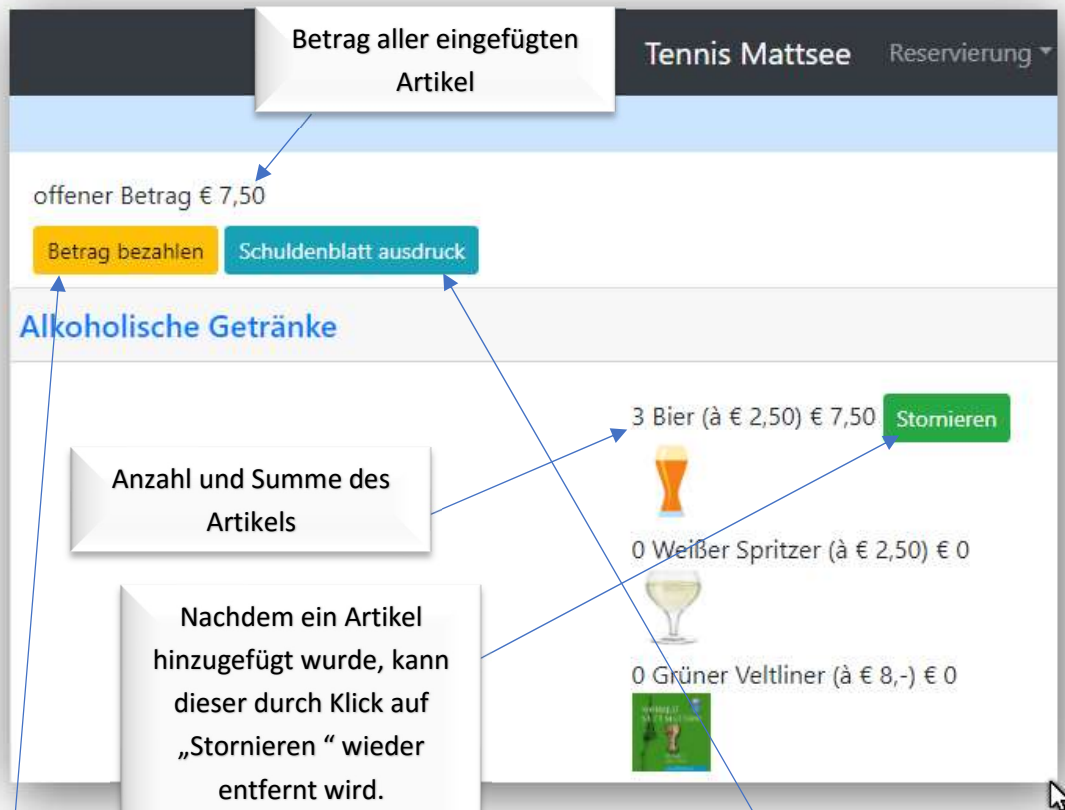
Betrag aller eingefügten Artikel

Tennis Mattsee

Reservierung

offener Betrag € 7,50

Betrag bezahlen

Schuldenblatt ausdruck

Alkoholische Getränke

3 Bier (à € 2,50) € 7,50

Stornieren

Anzahl und Summe des Artikels

0 Weißer Spritzer (à € 2,50) € 0

Nachdem ein Artikel hinzugefügt wurde, kann dieser durch Klick auf „Stornieren " wieder entfernt wird.

0 Grüner Veltliner (à € 8,-) € 0

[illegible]